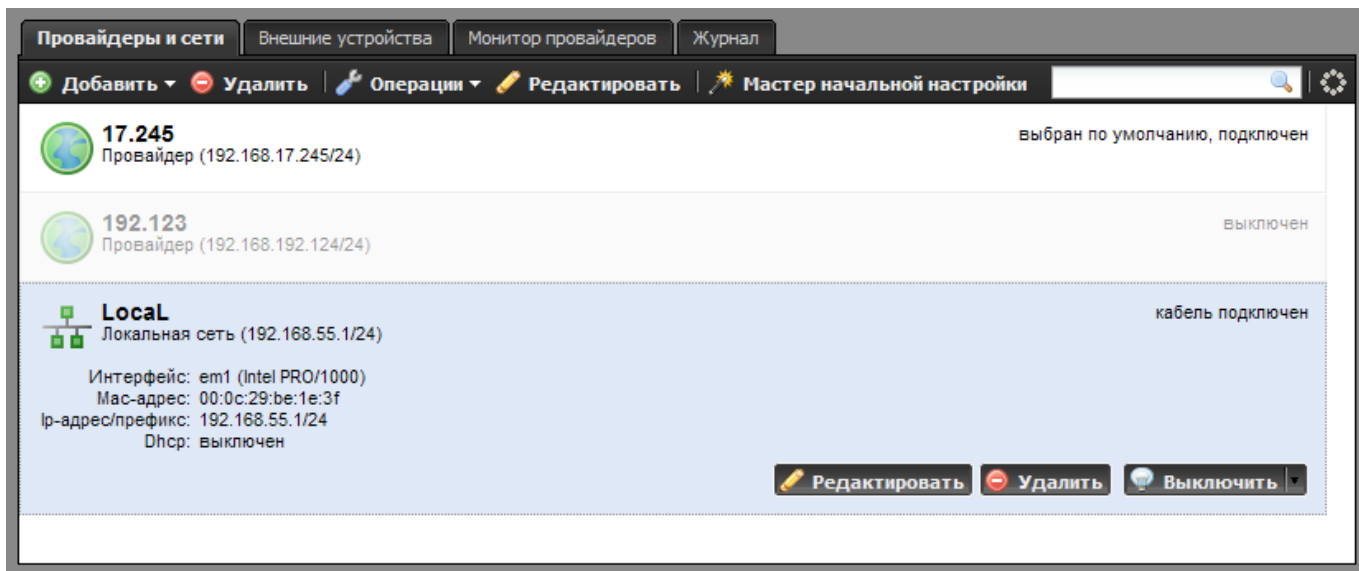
Провайдеры и сети | Внешние устройства | Монитор провайдеров | Журнал

Добавить ▾ Удалить | Операции ▾ Редактировать | Мастер начальной настройки

17.245
Провайдер (192.168.17.245/24)
выбран по умолчанию, подключен

192.123
Провайдер (192.168.192.124/24)
выключен

LocaL
Локальная сеть (192.168.55.1/24)
кабель подключен

Интерфейс: em1 (Intel PRO/1000)
Mac-адрес: 00:0c:29:be:1e:3f
Ip-адрес/префикс: 192.168.55.1/24
Dhcp: выключен

Редактировать Удалить Выключить